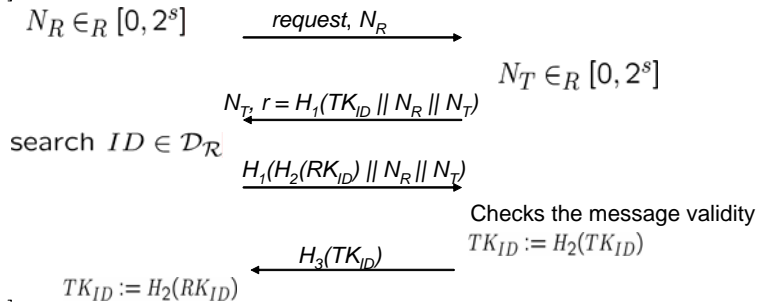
$N_R \in_R [0, 2^s]$

*request*, $N_R$

$N_T \in_R [0, 2^s]$

$N_T$, $r = H_1(TK_{ID} || N_R || N_T)$

search $ID \in \mathcal{D_R}$

$H_1(H_2(RK_{ID}) || N_R || N_T)$

Checks the message validity

$TK_{ID} := H_2(TK_{ID})$

$H_3(TK_{ID})$

$TK_{ID} := H_2(RK_{ID})$